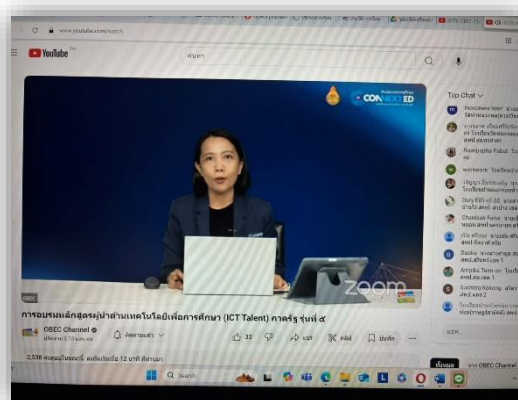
www.youtube.com/watch

YouTube TH

ค้นหา

CONNEXT ED

zoom

OBEC

การอบรมหลักสูตรผู้นำด้านเทคโนโลยีเพื่อการศึกษา (ICT Talent) ภาครัฐ รุ่นที่ ๕

OBEC Channel

ติดตามแล้ว

13

แชร์

ตัดต่อ

บันทึก

2,538 คนดูอยู่ในขณะนี้ สตรีมเริ่มเมื่อ 12 นาทีที่ผ่านมา

Top Chat

OBEC Channel

Search